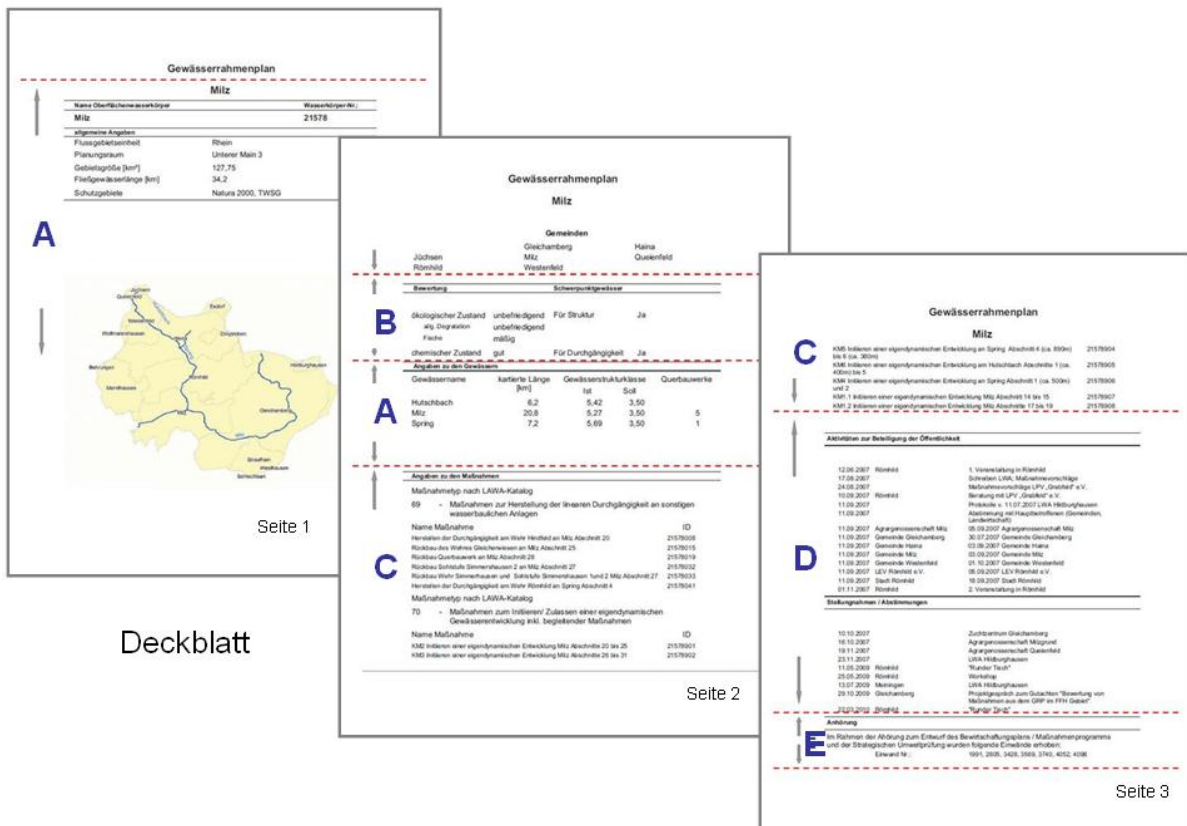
Gewässerrahmenplan

Milz

| Name Oberflächenwasserkörper | Wasserkörper-Nr.: |
|---|---|
| Milz | 21578 |

allgemeine Angaben

Flussgebietseinheit Rhein
Planungsraum Unterer Main 3
Gebietsgröße [km²] 127,75
Fließgewässerlänge [km] 34,2
Schutzgebiete Natura 2000, TWSG

A

Jüchsen
Queienfeld
Exdorf
Wolfmannshausen
Dingsleben
Behrungen
Mendhausen
Römhild
Milz
Hildburghausen
Gleichamberg
Straufhain
Westhausen
Schlechtsee

Seite 1

Deckblatt

Gewässerrahmenplan

Milz

Gemeinden

Gleichamberg Haina
Jüchsen Milz Queienfeld
Römhild Westenfeld

Bewertung Schwerpunktgewässer

B

ökologischer Zustand unbefriedigend Für Struktur Ja
allg. Degradation unbefriedigend
Fische mäßig
chemischer Zustand gut Für Durchgängigkeit Ja

Angaben zu den Gewässern

A

| Gewässername | kartierte Länge [km] | Gewässerstrukturklasse Ist | Soll | Querbauwerke |
|---|---|---|---|---|
| Hutschbach | 6,2 | 5,42 | 3,50 | |
| Milz | 20,8 | 5,27 | 3,50 | 5 |
| Spring | 7,2 | 5,69 | 3,50 | 1 |

Angaben zu den Maßnahmen

C

Maßnahmetyp nach LAWA-Katalog
69 - Maßnahmen zur Herstellung der linearen Durchgängigkeit an sonstigen wasserbaulichen Anlagen

| Name Maßnahme | ID |
|---|---|
| Herstellen der Durchgängigkeit am Wehr Hindfeld an Milz Abschnitt 20 | 21578008 |
| Rückbau des Wehres Gleicherwiesen an Milz Abschnitt 25 | 21578015 |
| Rückbau Querbauwerk an Milz Abschnitt 26 | 21578019 |
| Rückbau Sohlstufe Simmershausen 2 an Milz Abschnitt 27 | 21578032 |
| Rückbau Wehr Simmershausen und Sohlstufe Simmershausen 1und 2 Milz Abschnitt 27 | 21578033 |
| Herstellen der Durchgängigkeit am Wehr Römhild an Spring Abschnitt 4 | 21578041 |

Maßnahmetyp nach LAWA-Katalog
70 - Maßnahmen zum Initiieren/ Zulassen einer eigendynamischen Gewässerentwicklung inkl. begleitender Maßnahmen

| Name Maßnahme | ID |
|---|---|
| KM2 Initiieren einer eigendynamischen Entwicklung Milz Abschnitte 20 bis 25 | 21578901 |
| KM3 Initiieren einer eigendynamischen Entwicklung Milz Abschnitte 26 bis 31 | 21578902 |

Seite 2

Gewässerrahmenplan

Milz

C

KM5 Initiieren einer eigendynamischen Entwicklung am Spring Abschnitt 6 (ca. 800m) bis 8 (ca. 300m) 21578904
KM6 Initiieren einer eigendynamischen Entwicklung am Hutschbach Abschnitte 1 (ca. 400m) bis 5 21578905
KM4 Initiieren einer eigendynamischen Entwicklung am Spring Abschnitt 1 (ca. 500m) und 2 21578906
KM1.1 Initiieren einer eigendynamischen Entwicklung Milz Abschnitt 14 bis 15 21578907
KM1.2 Initiieren einer eigendynamischen Entwicklung Milz Abschnitt 17 bis 19 21578908

Aktivitäten zur Beteiligung der Öffentlichkeit

D

12.06.2007 Römhild 1. Veranstaltung in Römhild
17.08.2007 Schreiben LWA; Maßnahmevorschläge
24.08.2007 Maßnahmevorschläge LPV „Grabfeld" e.V.
10.09.2007 Römhild Beratung mit LPV „Grabfeld" e.V.
11.09.2007 Protokolle v. 11.07.2007 LWA Hildburghausen
11.09.2007 Abstimmung mit Hauptbetroffenen (Gemeinden, Landwirtschaft)
11.09.2007 Agrargenossenschaft Milz 05.09.2007 Agrargenossenschaft Milz
11.09.2007 Gemeinde Gleichamberg 30.07.2007 Gemeinde Gleichamberg
11.09.2007 Gemeinde Haina 03.09.2007 Gemeinde Haina
11.09.2007 Gemeinde Milz 03.09.2007 Gemeinde Milz
11.09.2007 Gemeinde Westenfeld 01.10.2007 Gemeinde Westenfeld
11.09.2007 LEV Römhild e.V. 05.09.2007 LEV Römhild e.V.
11.09.2007 Stadt Römhild 18.09.2007 Stadt Römhild
01.11.2007 Römhild 2. Veranstaltung in Römhild

Stellungnahmen / Abstimmungen

10.10.2007 Zuchtzentrum Gleichamberg
16.10.2007 Agrargenossenschaft Milzgrund
19.11.2007 Agrargenossenschaft Queienfeld
23.11.2007 LWA Hildburghausen
11.05.2009 Römhild "Runder Tisch"
25.05.2009 Römhild Workshop
13.07.2009 Meiningen LWA Hildburghausen
29.10.2009 Gleichamberg Projektgespräch zum Gutachten "Bewertung von Maßnahmen aus dem GRP im FFH Gebiet"
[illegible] Römhild "Runder Tisch"

Anhörung

E

Im Rahmen der Anhörung zum Entwurf des Bewirtschaftungsplans / Maßnahmenprogramms und der Strategischen Umweltprüfung wurden folgende Einwände erhoben:
Einwand Nr.: 1991, 2605, 3428, 3569, 3740, 4052, 4098

Seite 3